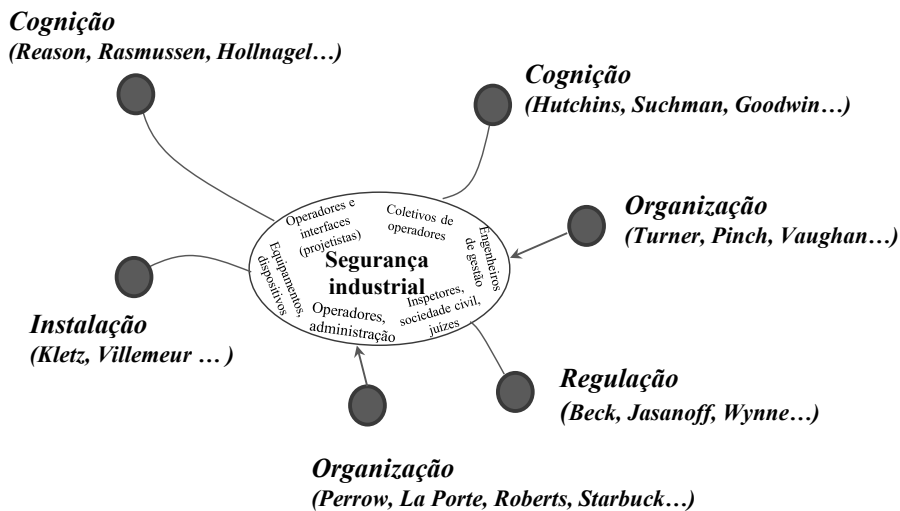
Cognição
(Reason, Rasmussen, Hollnagel…)

Cognição
(Hutchins, Suchman, Goodwin…)

Organização
(Turner, Pinch, Vaughan…)

Operadores e interfaces (projetistas)

Coletivos de operadores

Engenheiros de gestão

Equipamentos, dispositivos

Segurança industrial

Inspetores, sociedade civil, juízes

Operadores, administração

Instalação
(Kletz, Villemeur … )

Regulação
(Beck, Jasanoff, Wynne…)

Organização
(Perrow, La Porte, Roberts, Starbuck…)